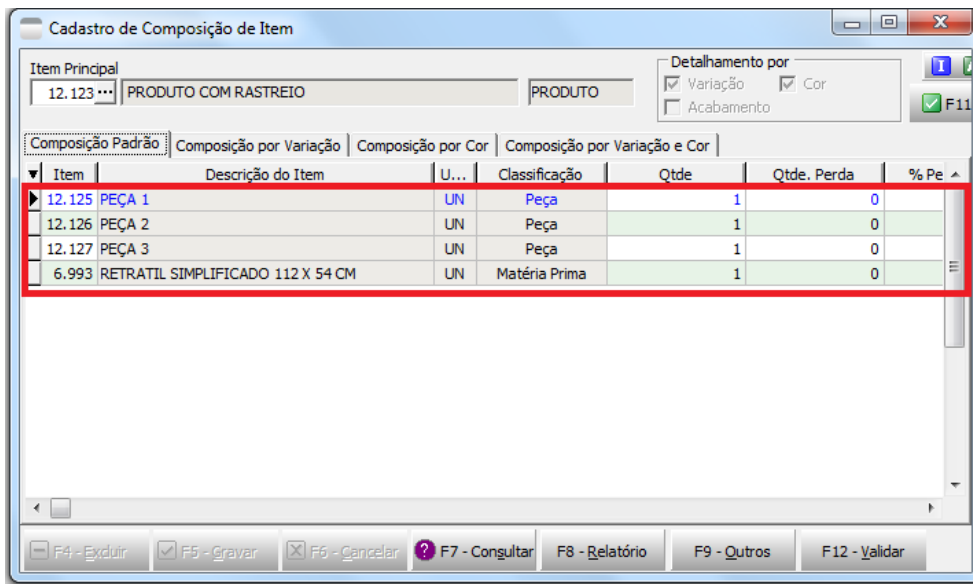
Cadastro de Composição de Item

Item Principal
12.123 ··· PRODUTO COM RASTREIO
PRODUTO

Detalhamento por
Variação
Cor
Acabamento

I
F11

Composição Padrão | Composição por Variação | Composição por Cor | Composição por Variação e Cor

| Item | Descrição do Item | U... | Classificação | Qtde | Qtde. Perda | % Pe |
|---|---|---|---|---|---|---|
| 12.125 | PEÇA 1 | UN | Peça | 1 | 0 | |
| 12.126 | PEÇA 2 | UN | Peça | 1 | 0 | |
| 12.127 | PEÇA 3 | UN | Peça | 1 | 0 | |
| 6.993 | RETRATIL SIMPLIFICADO 112 X 54 CM | UN | Matéria Prima | 1 | 0 | |

F4 - Excluir
F5 - Gravar
F6 - Cancelar
F7 - Consultar
F8 - Relatório
F9 - Outros
F12 - Validar